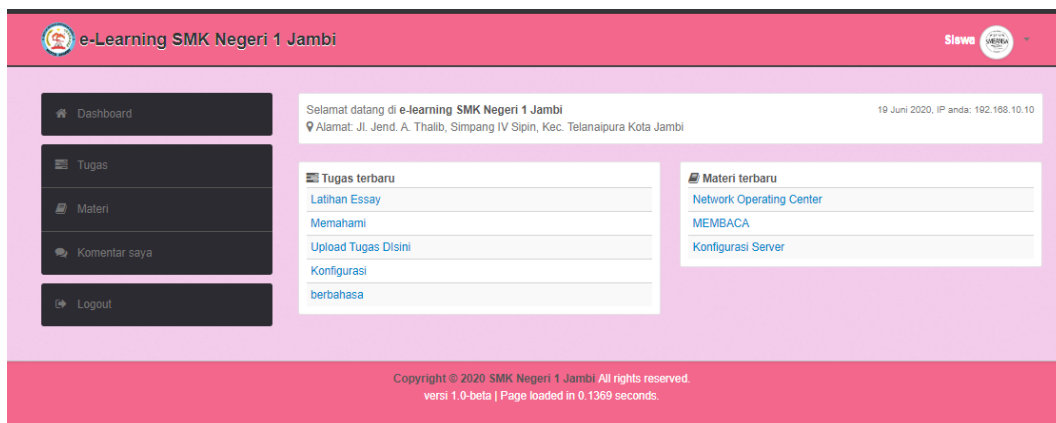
e-Learning SMK Negeri 1 Jambi

Siswa

Dashboard

Tugas

Materi

Komentar saya

Logout

Selamat datang di e-learning SMK Negeri 1 Jambi

19 Juni 2020, IP anda: 192.168.10.10

Alamat: Jl. Jend. A. Thalib, Simpang IV Sipin, Kec. Telanaipura Kota Jambi

Tugas terbaru

Latihan Essay

Memahami

Upload Tugas DIsini

Konfigurasi

berbahasa

Materi terbaru

Network Operating Center

MEMBACA

Konfigurasi Server

Copyright © 2020 SMK Negeri 1 Jambi All rights reserved.

versi 1.0-beta | Page loaded in 0.1369 seconds.